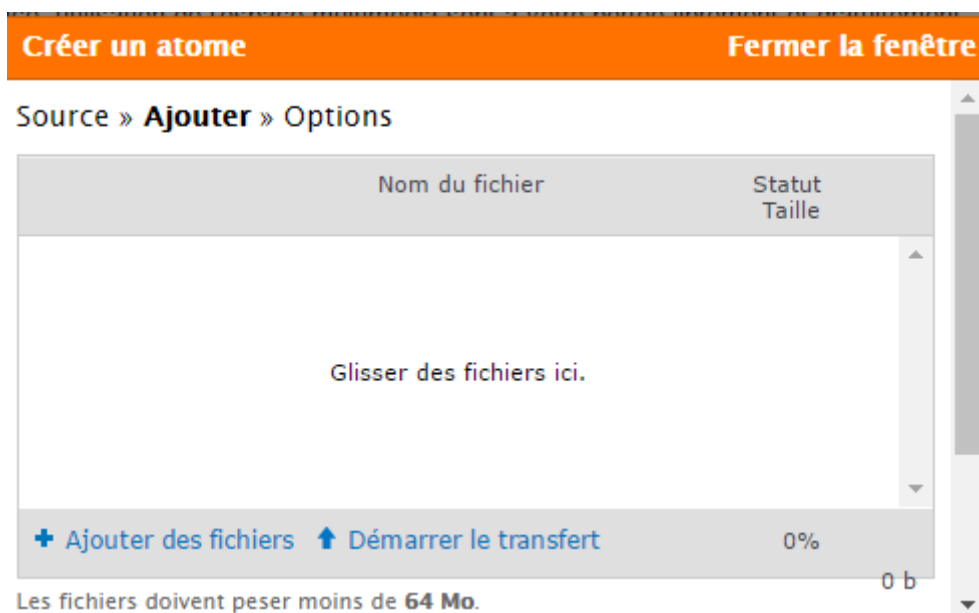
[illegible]

Créer un atome Fermer la fenêtre

Source » **Ajouter** » Options

| Nom du fichier | Statut Taille |
|---|---|
| Glisser des fichiers ici. | |
| + Ajouter des fichiers ⬆ Démarrer le transfert | 0% 0 b |

Les fichiers doivent peser moins de **64 Mo**.